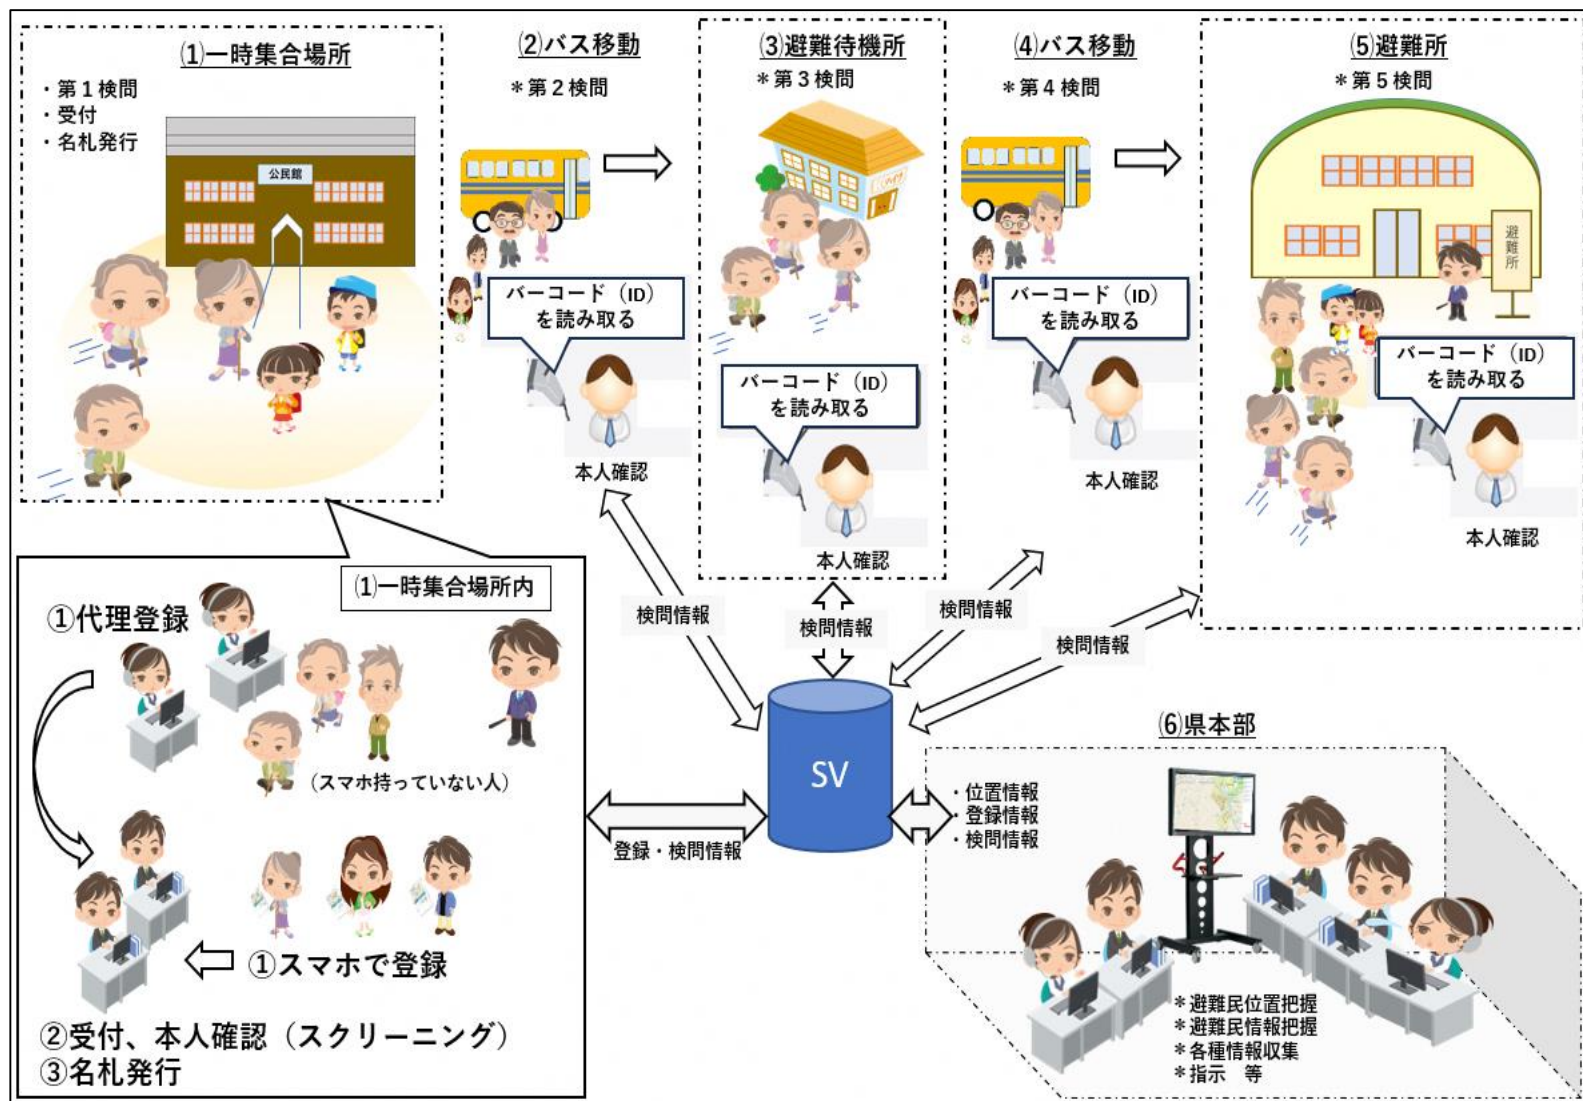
(1)一時集合場所

・第１検問
・受付
・名札発行

公民館

(2)バス移動

＊第２検問

バーコード（ID）を読み取る

本人確認

(3)避難待機所

＊第３検問

バーコード（ID）を読み取る

本人確認

(4)バス移動

＊第４検問

バーコード（ID）を読み取る

本人確認

(5)避難所

＊第５検問

避難所

バーコード（ID）を読み取る

本人確認

(1)一時集合場所内

①代理登録

（スマホ持っていない人）

①スマホで登録

②受付、本人確認（スクリーニング）
③名札発行

検問情報

検問情報

検問情報

検問情報

SV

登録・検問情報

・位置情報
・登録情報
・検問情報

(6)県本部

＊避難民位置把握
＊避難民情報把握
＊各種情報収集
＊指示　等